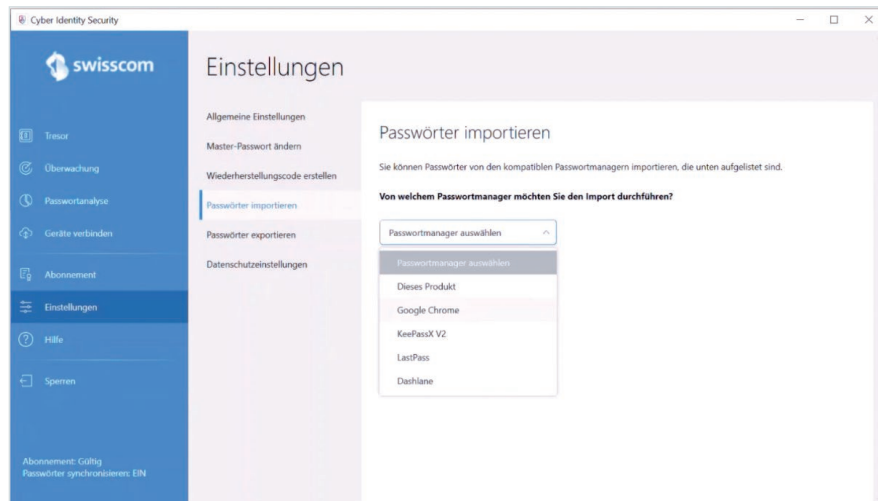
Cyber Identity Security

swisscom

Tresor
Überwachung
Passwortanalyse
Geräte verbinden
Abonnement
Einstellungen
Hilfe
Sperren

Abonnement: Gültig
Passwörter synchronisieren: EIN

Einstellungen

Allgemeine Einstellungen
Master-Passwort ändern
Wiederherstellungscode erstellen
Passwörter importieren
Passwörter exportieren
Datenschutzeinstellungen

Passwörter importieren

Sie können Passwörter von den kompatiblen Passwortmanagern importieren, die unten aufgelistet sind.

Von welchem Passwortmanager möchten Sie den Import durchführen?

Passwortmanager auswählen

Passwortmanager auswählen
Dieses Produkt
Google Chrome
KeePassX V2
LastPass
Dashlane